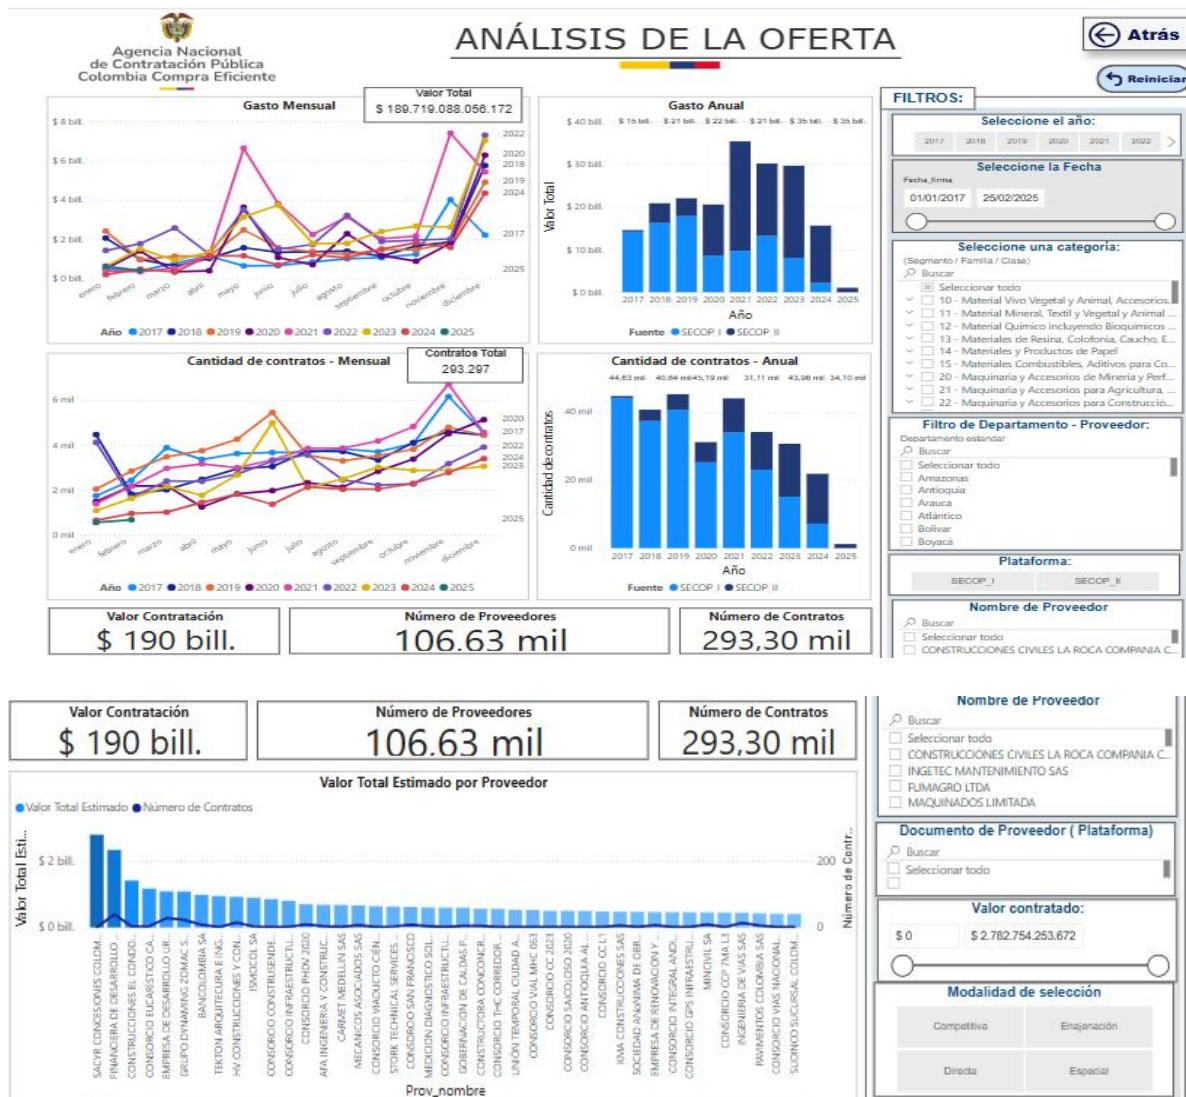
Agencia Nacional de Contratación Pública Colombia Compra Eficiente

ANÁLISIS DE LA OFERTA

Atrás

Reiniciar

FILTROS:

Gasto Mensual

Valor Total
$ 189.719.088.056.172

$ 8 bill.
$ 6 bill.
$ 4 bill.
$ 2 bill.
$ 0 bill.

2022
2020
2018
2019
2024
2017
2025

enero febrero marzo abril mayo junio julio agosto septiembre octubre noviembre diciembre

Año 2017 2018 2019 2020 2021 2022 2023 2024 2025

Gasto Anual

$ 40 bill.
$ 30 bill.
$ 20 bill.
$ 10 bill.
$ 0 bill.

$ 15 bill. $ 21 bill. $ 22 bill. $ 21 bill. $ 35 bill. $ 35 bill.

Valor Total

2017 2018 2019 2020 2021 2022 2023 2024 2025
Año

Fuente SECOP I SECOP II

Seleccione el año:
2017 2018 2019 2020 2021 2022

Seleccione la Fecha
Fecha_firma
01/01/2017 25/02/2025

Seleccione una categoría:
(Segmento / Familia / Clase)
Buscar
Seleccionar todo
10 - Material Vivo Vegetal y Animal, Accesorios...
11 - Material Mineral, Textil y Vegetal y Animal ...
12 - Material Químico incluyendo Bioquímicos ...
13 - Materiales de Resina, Colofonia, Caucho, E...
14 - Materiales y Productos de Papel
15 - Materiales Combustibles, Aditivos para Co...
20 - Maquinaria y Accesorios de Minería y Perf...
21 - Maquinaria y Accesorios para Agricultura, ...
22 - Maquinaria y Accesorios para Construcción...

Cantidad de contratos - Mensual

Contratos Total
293.297

6 mil
4 mil
2 mil
0 mil

2020
2017
2022
2024
2023
2018
2025

enero febrero marzo abril mayo junio julio agosto septiembre octubre noviembre diciembre

Año 2017 2018 2019 2020 2021 2022 2023 2024 2025

Cantidad de contratos - Anual

44,63 mil 40,84 mil 45,19 mil 31,11 mil 43,98 mil 34,10 mil

40 mil
20 mil
0 mil

Cantidad de contratos

2017 2018 2019 2020 2021 2022 2023 2024 2025
Año

Fuente SECOP I SECOP II

Filtro de Departamento - Proveedor:
Departamento estandar
Buscar
Seleccionar todo
Amazonas
Antioquia
Arauca
Atlántico
Bolívar
Boyacá

Plataforma:
SECOP_I SECOP_II

Nombre de Proveedor
Buscar
Seleccionar todo
CONSTRUCCIONES CIVILES LA ROCA COMPANIA C...

Valor Contratación
$ 190 bill.

Número de Proveedores
106.63 mil

Número de Contratos
293,30 mil

Valor Contratación
$ 190 bill.

Número de Proveedores
106.63 mil

Número de Contratos
293,30 mil

Valor Total Estimado por Proveedor

Valor Total Estimado Número de Contratos

Valor Total Esti...
$ 2 bill.
$ 0 bill.

200
0
Número de Contr...

SACYR CONCESIONES COLOM... FINANCIERA DE DESARROLLO ... CONSTRUCCIONES EL CONDO... CONSORCIO EUCARÍSTICO CA... EMPRESA DE DESARROLLO UR... GRUPO DYNAMIMG ZOMAC S... BANCOLOMBIA SA TEKTON ARQUITECURA E ING... HV CONSTRUCCIONES Y CON... ISMOCOL SA CONSORCIO CONSTRUSENDE... CONSORCIO INFRAESTRUCTU... CONSORCIO PHDV 2020 AFA INGENIERIA Y CONSTRUC... CARMET MEDELLIN SAS MECANICOS ASOCIADOS SAS CONSORCIO VIADUCTO CIEN... STORK TECHNICAL SERVICES ... CONSORCIO SAN FRANCISCO MEDICION DIAGNOSTICO SOL... CONSORCIO INFRAESTRUCTU... GOBERNACION DE CALDAS P... CONSTRUCTORA CONCONCR... CONSORCIO THC CORREDOR ... UNION TEMPORAL CIUDAD A... CONSORCIO VIAL MHC 063 CONSORCIO CC 2023 CONSORCIO SALCOLOSO 2020 CONSORCIO ANTIOQUIA AL ... CONSORCIO CC L1 KMA CONSTRUCCIONES SAS SOCIEDAD ANÓNIMA DE OBR... EMPRESA DE RENOVACION Y ... CONSORCIO INTEGRAL ANDI... CONSORCIO GPS INFRAESTRU... MINCIVIL SA CONSORCIO CCP 7MA L3 INGENIERIA DE VIAS SAS PAVIMENTOS COLOMBIA SAS CONSORCIO VIAS NACIONAL... SUONO SUCURSAL COLOM...

Prov_nombre

Nombre de Proveedor
Buscar
Seleccionar todo
CONSTRUCCIONES CIVILES LA ROCA COMPANIA C...
INGETEC MANTENIMIENTO SAS
FUMAGRO LTDA
MAQUINADOS LIMITADA

Documento de Proveedor ( Plataforma)
Buscar
Seleccionar todo

Valor contratado:
$ 0 $ 2.782.754.253.672

Modalidad de selección
Competitiva Enajenación
Directa Especial